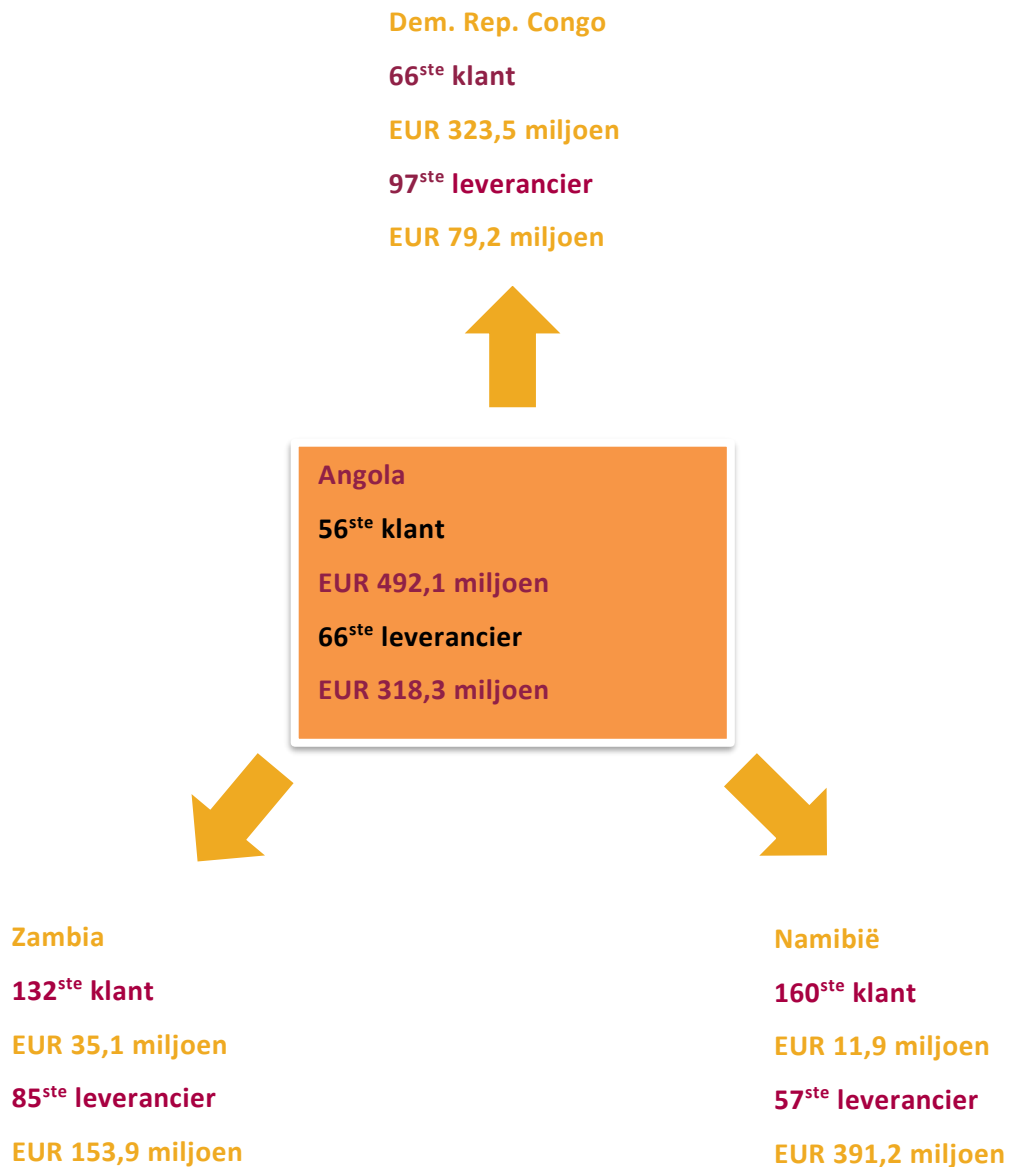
Dem. Rep. Congo

66$^{ste}$ klant

EUR 323,5 miljoen

97$^{ste}$ leverancier

EUR 79,2 miljoen

Angola

56$^{ste}$ klant

EUR 492,1 miljoen

66$^{ste}$ leverancier

EUR 318,3 miljoen

Zambia

132$^{ste}$ klant

EUR 35,1 miljoen

85$^{ste}$ leverancier

EUR 153,9 miljoen

Namibië

160$^{ste}$ klant

EUR 11,9 miljoen

57$^{ste}$ leverancier

EUR 391,2 miljoen